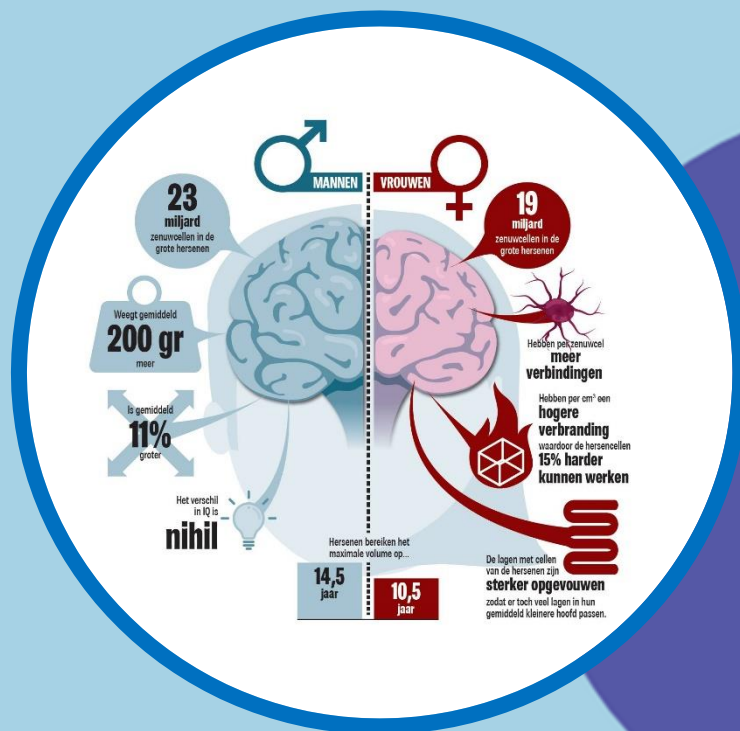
MANNEN

VROUWEN

23 miljard zenuwcellen in de grote hersenen

19 miljard zenuwcellen in de grote hersenen

Weegt gemiddeld 200 gr meer

Hebben per zenuwcel meer verbindingen

Is gemiddeld 11% groter

Hebben per $cm^3$ een hogere verbranding waardoor de hersencellen 15% harder kunnen werken

Het verschil in IQ is nihil

Hersenen bereiken het maximale volume op...

14,5 jaar

10,5 jaar

De lagen met cellen van de hersenen zijn sterker opgevouwen zodat er toch veel lagen in hun gemiddeld kleinere hoofd passen.